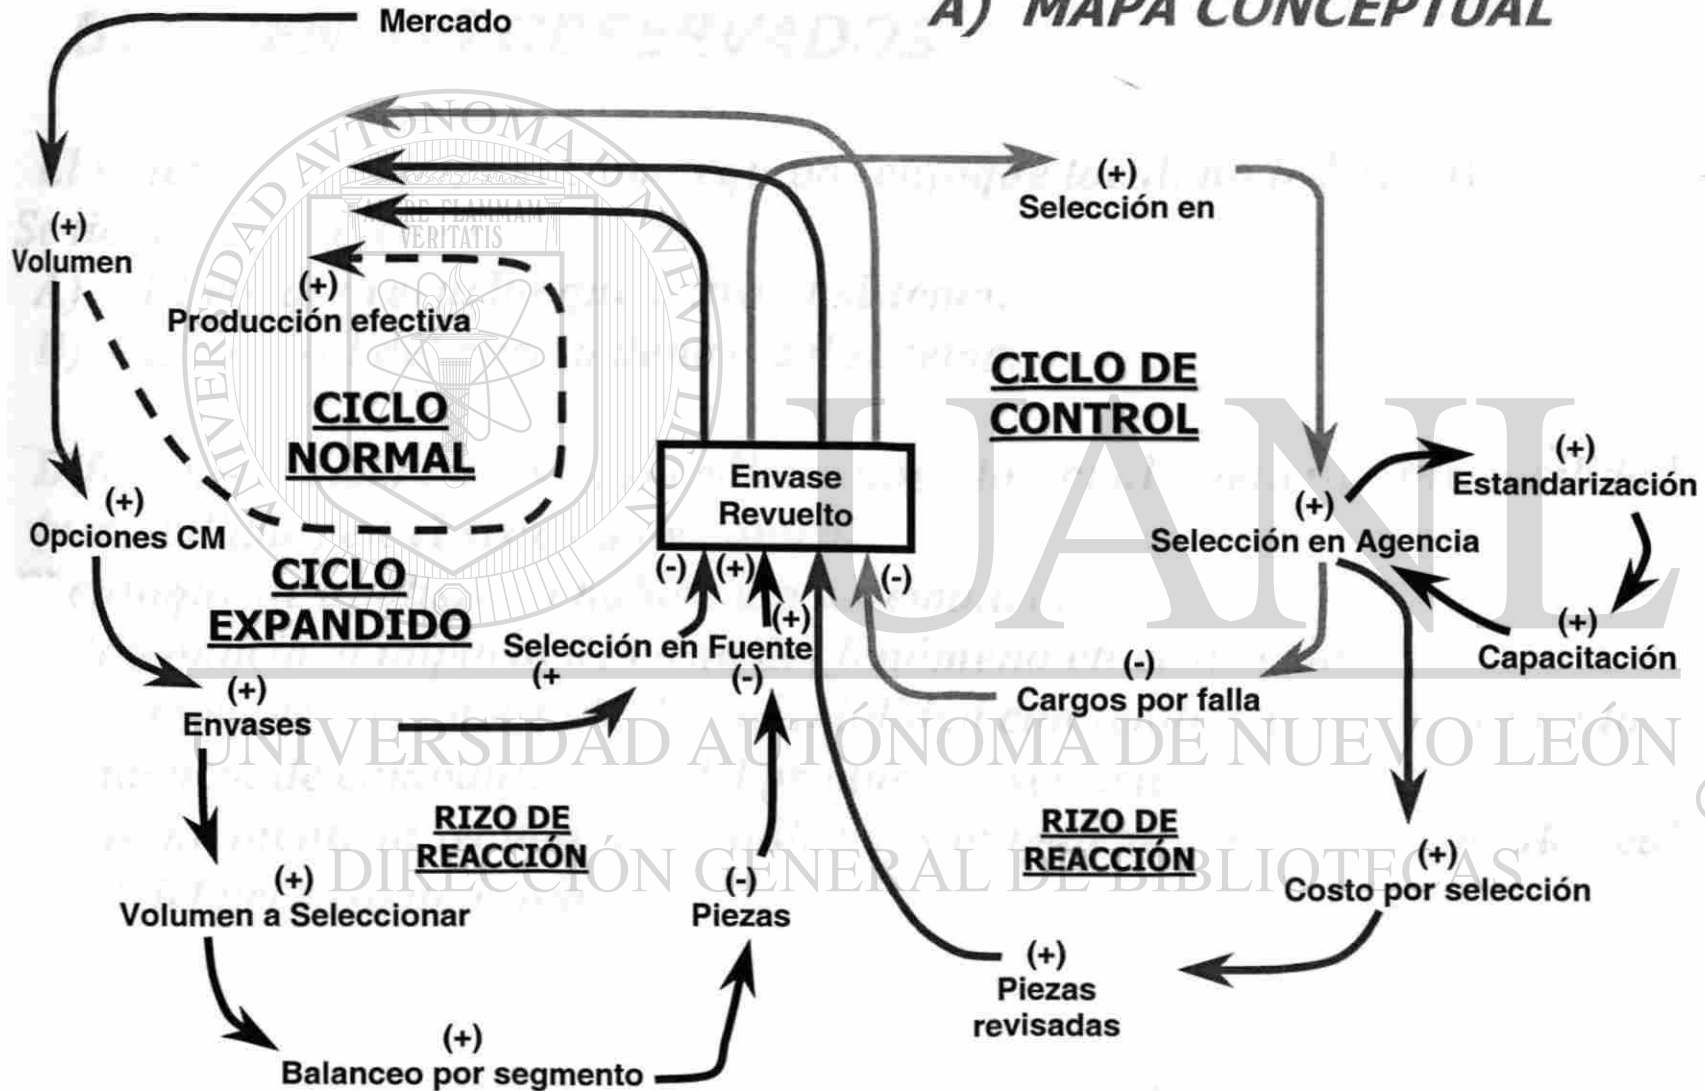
A) MAPA CONCEPTUAL

Mercado

(+)
Volumen

(+)
Producción efectiva

CICLO NORMAL

(+)
Opciones CM

CICLO EXPANDIDO

(+)
Selección en

CICLO DE CONTROL

Envase Revuelto

(-) (+) (+) (-)

Selección en Fuente

(+
(-)

(+)
Selección en Agencia

(+)
Estandarización

(+)
Capacitación

(-)
Cargos por falla

(+)
Envases

RIZO DE REACCIÓN

(+)
Volumen a Seleccionar

(-)
Piezas

RIZO DE REACCIÓN

(+)
Costo por selección

(+)
Piezas revisadas

(+)
Balanceo por segmento

UNIVERSIDAD AUTÓNOMA DE NUEVO LEÓN
DIRECCIÓN GENERAL DE BIBLIOTECAS